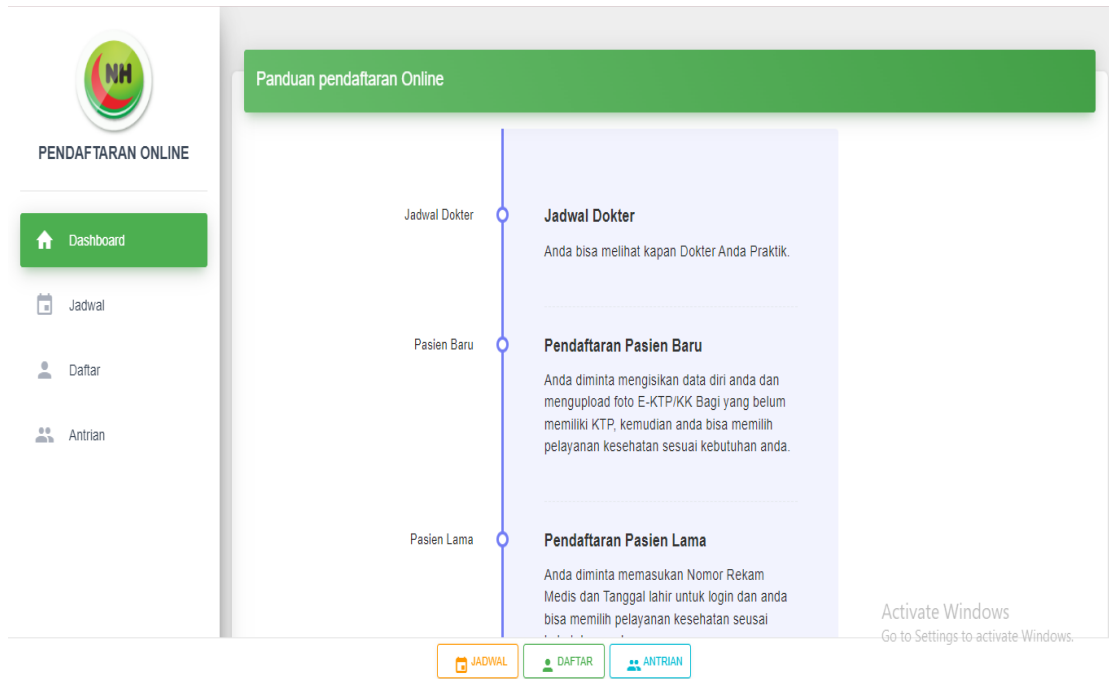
NH

PENDAFTARAN ONLINE

Dashboard

Jadwal

Daftar

Antrian

Panduan pendaftaran Online

Jadwal Dokter

Jadwal Dokter

Anda bisa melihat kapan Dokter Anda Praktik.

Pasien Baru

Pendaftaran Pasien Baru

Anda diminta mengisikan data diri anda dan mengupload foto E-KTP/KK Bagi yang belum memiliki KTP, kemudian anda bisa memilih pelayanan kesehatan sesuai kebutuhan anda.

Pasien Lama

Pendaftaran Pasien Lama

Anda diminta memasukan Nomor Rekam Medis dan Tanggal lahir untuk login dan anda bisa memilih pelayanan kesehatan sesuai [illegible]

Activate Windows
Go to Settings to activate Windows.

JADWAL DAFTAR ANTRIAN